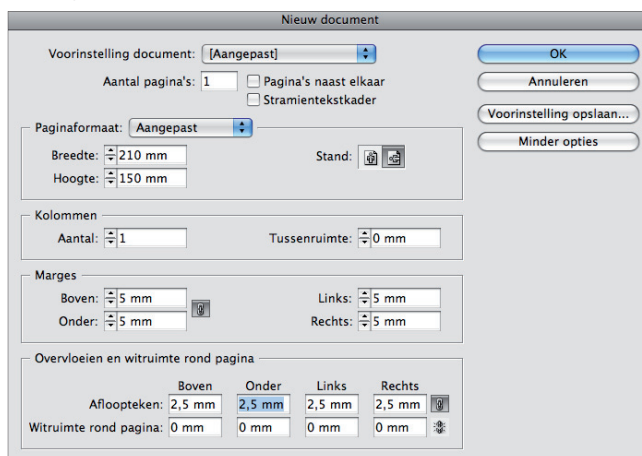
Nieuw document

Voorinstelling document: [Aangepast]

Aantal pagina's: 1

Pagina's naast elkaar

Stramientekstkader

OK

Annuleren

Voorinstelling opslaan...

Minder opties

Paginaformaat: Aangepast

Breedte: 210 mm

Hoogte: 150 mm

Stand:

Kolommen

Aantal: 1

Tussenruimte: 0 mm

Marges

Boven: 5 mm

Onder: 5 mm

Links: 5 mm

Rechts: 5 mm

Overvloeien en witruimte rond pagina

| | Boven | Onder | Links | Rechts |
|---|---|---|---|---|
| Aflooptekens: | 2,5 mm | 2,5 mm | 2,5 mm | 2,5 mm |
| Witruimte rond pagina: | 0 mm | 0 mm | 0 mm | 0 mm |